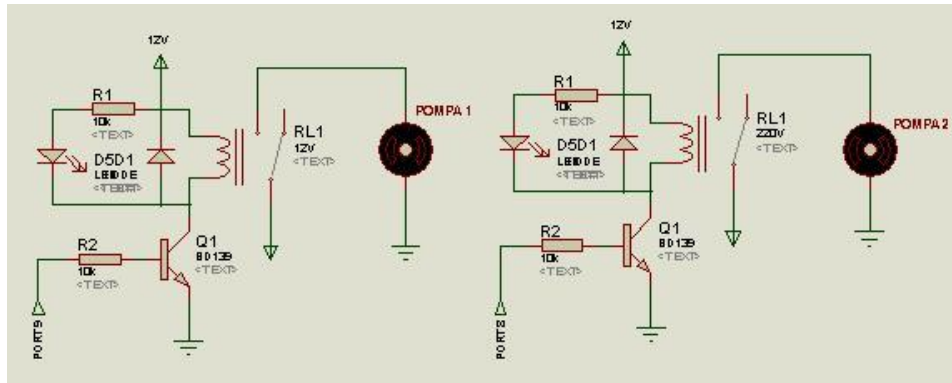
12V

R1
10k
<TEXT>

D5D1
LEDDE
<TEXT>

RL1
12V
<TEXT>

POMPA 1

R2
10k
<TEXT>

Q1
BD139
<TEXT>

PORTS

12V

R1
10k
<TEXT>

D5D1
LEDDE
<TEXT>

RL1
220V
<TEXT>

POMPA 2

R2
10k
<TEXT>

Q1
BD139
<TEXT>

PORTS